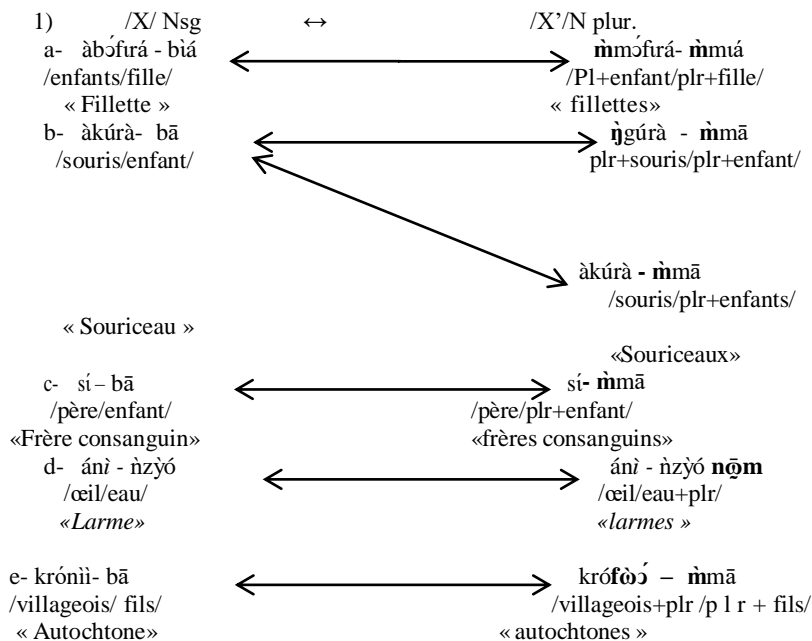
1) /X/ Nsg ↔ /X'/N plur.

a- àbɔ́fɪrá - bìá ↔ m̀mɔ́fɪrá- m̀mɪá
/enfants/fille/ /Pl+enfant/plr+fille/
« Fillette » « fillettes»

b- àkúrà- bā ↔ ŋ̀gúrà - m̀mā
/souris/enfant/ plr+souris/plr+enfant/

àkúrà - m̀mā
/souris/plr+enfants/

« Souriceau » «Souriceaux»

c- sɪ́ – bā ↔ sɪ́- m̀mā
/père/enfant/ /père/plr+enfant/
«Frère consanguin» «frères consanguins»

d- ánɪ̀ - ǹzɪ̀ó ↔ ánɪ̀ - ǹzɪ̀ó nɷ̄m
/œil/eau/ /œil/eau+plr/
«Larme» «larmes »

e- krónìì- bā ↔ krófɷ̀ɔ́ – m̀mā
/villageois/ fils/ /villageois+plr /p l r + fils/
« Autochtone» « autochtones »